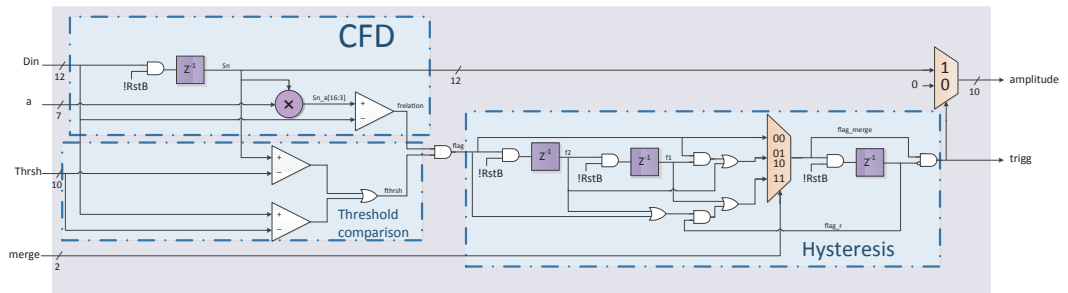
CFD

Din
12
!RstB
$Z^{-1}$
Sn
12
a
7
Sn_a[16:3]
+
−
frelation
×
1
0
0
10
amplitude
Thrsh
10
+
−
+
−
fthrsh
Threshold comparison
flag
!RstB
$Z^{-1}$
f2
!RstB
$Z^{-1}$
f1
00
01
10
11
flag_merge
!RstB
$Z^{-1}$
trigg
flag_r
merge
2
Hysteresis